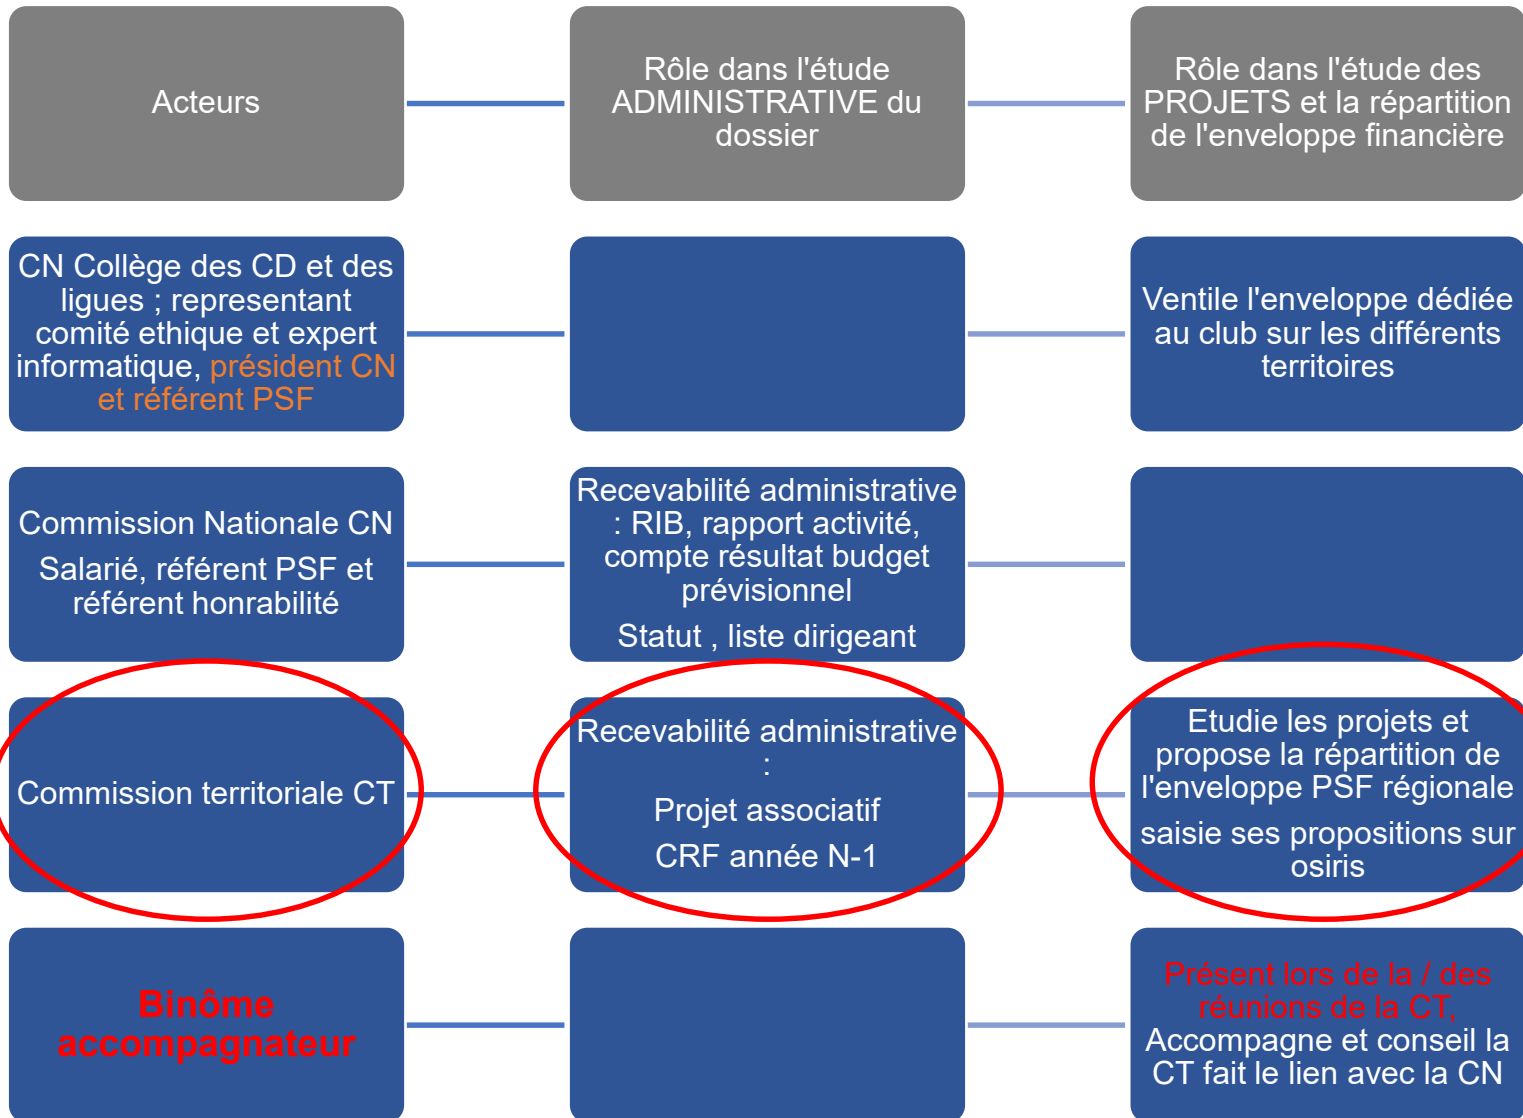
Acteurs

Rôle dans l'étude ADMINISTRATIVE du dossier

Rôle dans l'étude des PROJETS et la répartition de l'enveloppe financière

CN Collège des CD et des ligues ; representant comité ethique et expert informatique, président CN et référent PSF

Ventile l'enveloppe dédiée au club sur les différents territoires

Commission Nationale CN

Salarié, référent PSF et référent honrabilité

Recevabilité administrative : RIB, rapport activité, compte résultat budget prévisionnel

Statut , liste dirigeant

Commission territoriale CT

Recevabilité administrative :

Projet associatif

CRF année N-1

Etudie les projets et propose la répartition de l'enveloppe PSF régionale

saisie ses propositions sur osiris

Binôme accompagnateur

Présent lors de la / des réunions de la CT, Accompagne et conseil la CT fait le lien avec la CN